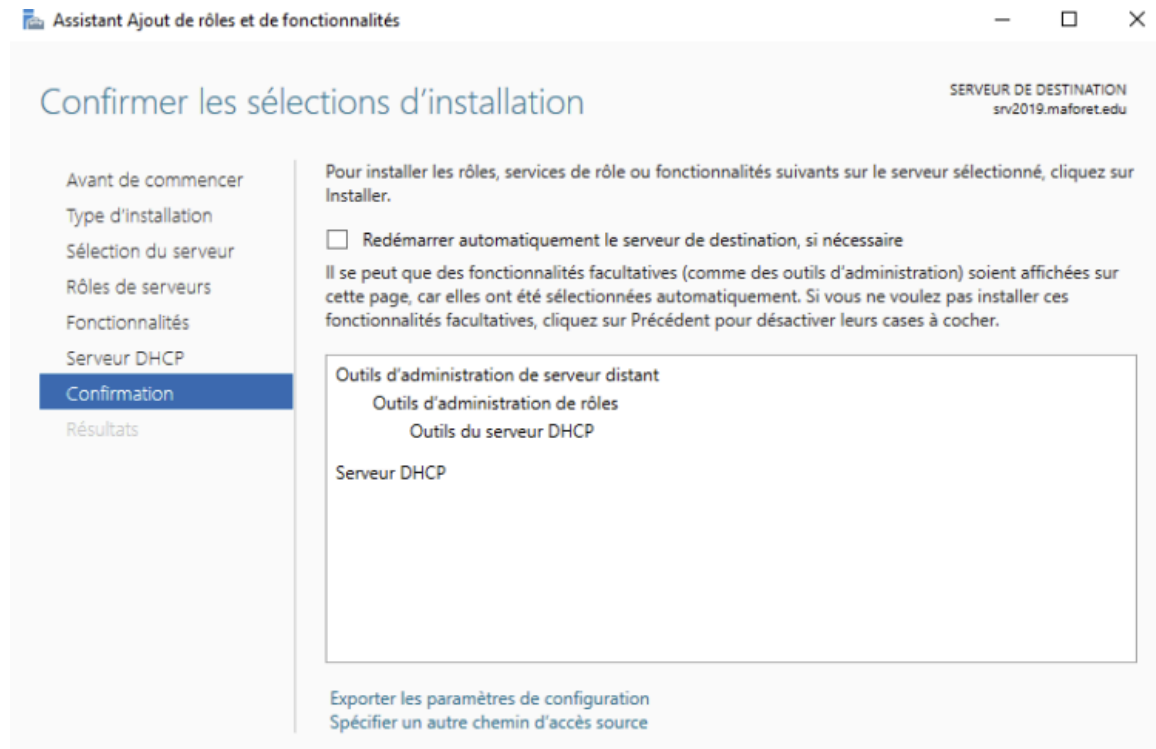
Assistant Ajout de rôles et de fonctionnalités

Confirmer les sélections d'installation

SERVEUR DE DESTINATION
srv2019.maforet.edu

Avant de commencer
Type d'installation
Sélection du serveur
Rôles de serveurs
Fonctionnalités
Serveur DHCP
Confirmation
Résultats

Pour installer les rôles, services de rôle ou fonctionnalités suivants sur le serveur sélectionné, cliquez sur Installer.

Redémarrer automatiquement le serveur de destination, si nécessaire

Il se peut que des fonctionnalités facultatives (comme des outils d'administration) soient affichées sur cette page, car elles ont été sélectionnées automatiquement. Si vous ne voulez pas installer ces fonctionnalités facultatives, cliquez sur Précédent pour désactiver leurs cases à cocher.

Outils d'administration de serveur distant
Outils d'administration de rôles
Outils du serveur DHCP

Serveur DHCP

Exporter les paramètres de configuration
Spécifier un autre chemin d'accès source